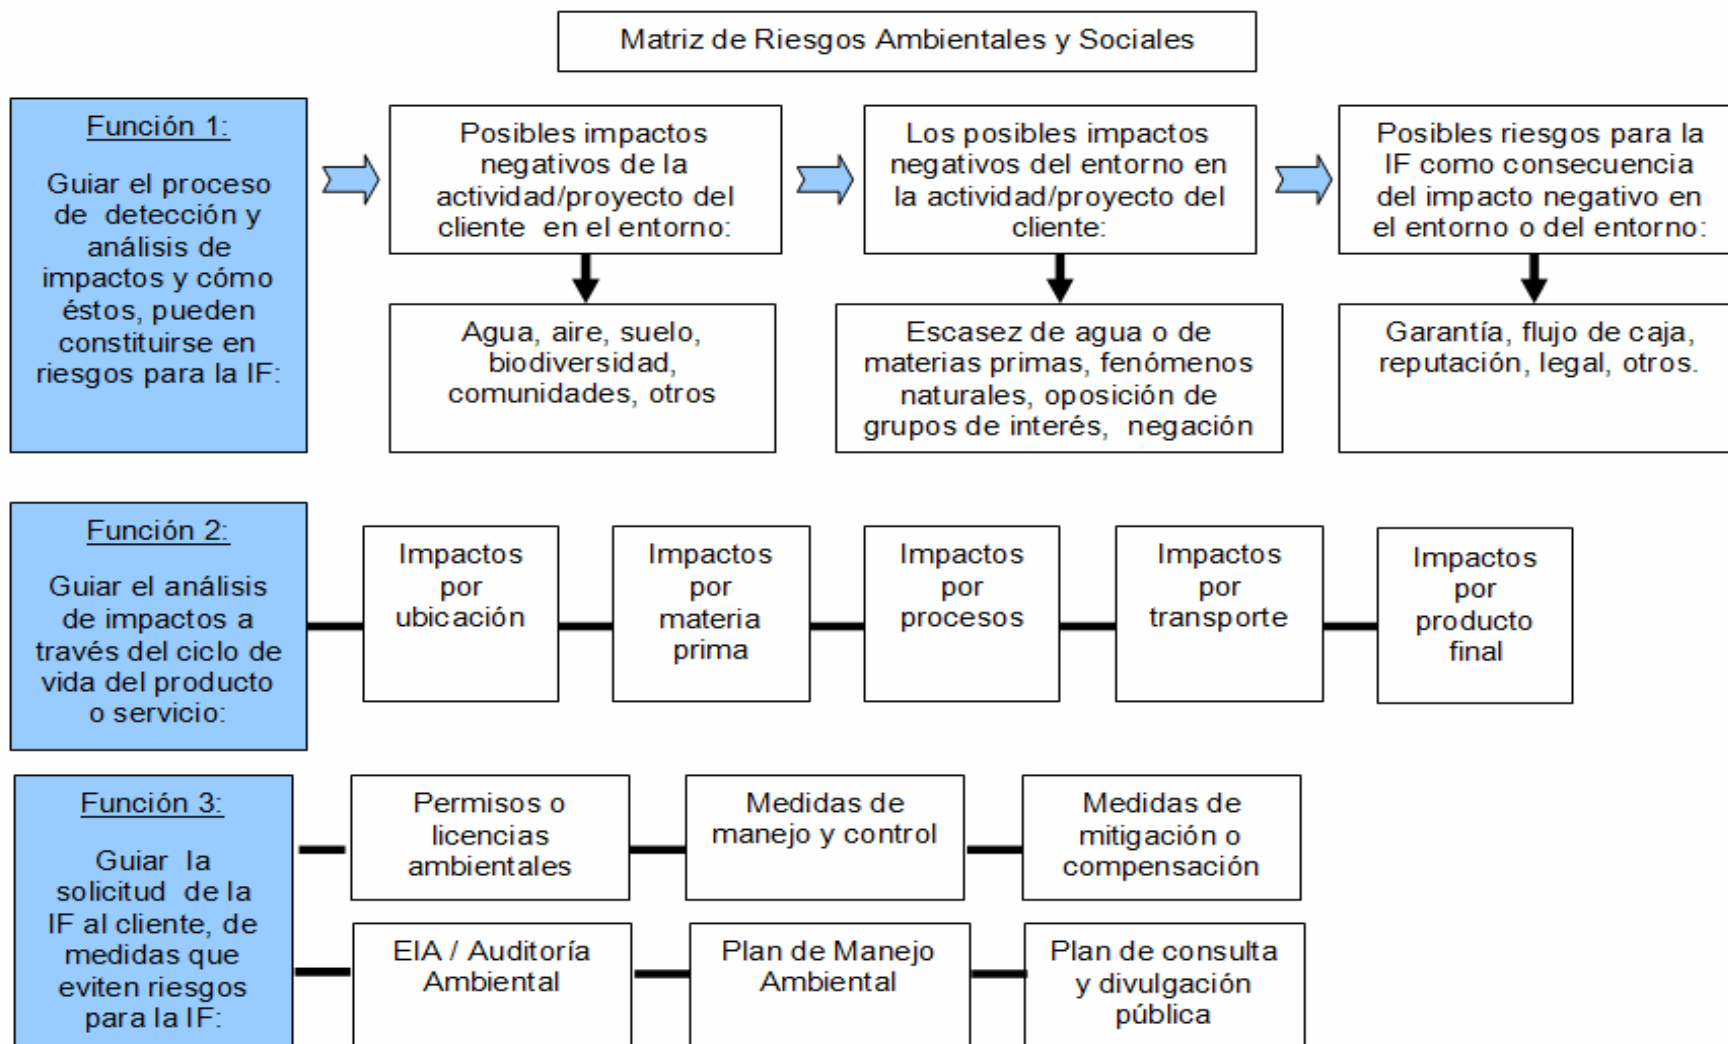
Matriz de Riesgos Ambientales y Sociales

Función 1:

Guiar el proceso de detección y análisis de impactos y cómo éstos, pueden constituirse en riesgos para la IF:

Posibles impactos negativos de la actividad/proyecto del cliente en el entorno:

Agua, aire, suelo, biodiversidad, comunidades, otros

Los posibles impactos negativos del entorno en la actividad/proyecto del cliente:

Escasez de agua o de materias primas, fenómenos naturales, oposición de grupos de interés, negación

Posibles riesgos para la IF como consecuencia del impacto negativo en el entorno o del entorno:

Garantía, flujo de caja, reputación, legal, otros.

Función 2:

Guiar el análisis de impactos a través del ciclo de vida del producto o servicio:

Impactos por ubicación

Impactos por materia prima

Impactos por procesos

Impactos por transporte

Impactos por producto final

Función 3:

Guiar la solicitud de la IF al cliente, de medidas que eviten riesgos para la IF:

Permisos o licencias ambientales

Medidas de manejo y control

Medidas de mitigación o compensación

EIA / Auditoría Ambiental

Plan de Manejo Ambiental

Plan de consulta y divulgación pública